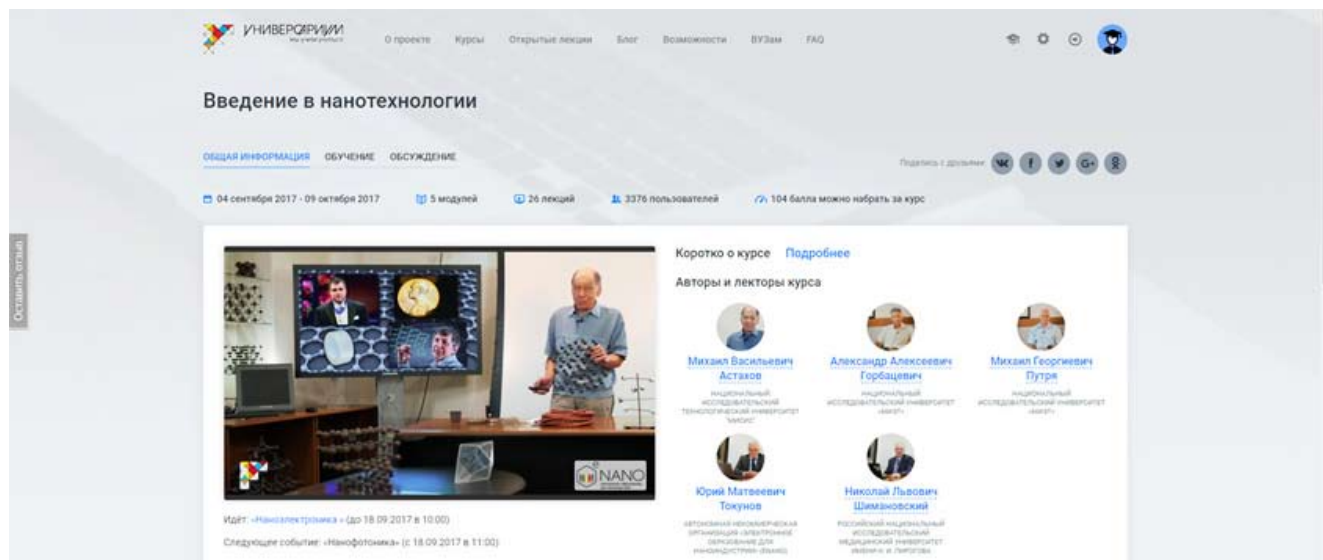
УНИВЕРСАРИУМ
мы учим учиться

О проекте Курсы Открытые лекции Блог Возможности ВУЗам FAQ

Введение в нанотехнологии

ОБЩАЯ ИНФОРМАЦИЯ ОБУЧЕНИЕ ОБСУЖДЕНИЕ

Поделись с друзьями:

04 сентября 2017 - 09 октября 2017 5 модулей 26 лекций 3376 пользователей 104 балла можно набрать за курс

Оставить отзыв

NANO

Коротко о курсе Подробнее

Авторы и лекторы курса

Михаил Васильевич Астахов
НАЦИОНАЛЬНЫЙ ИССЛЕДОВАТЕЛЬСКИЙ ТЕХНОЛОГИЧЕСКИЙ УНИВЕРСИТЕТ «МИСИС»

Александр Алексеевич Горбацевич
НАЦИОНАЛЬНЫЙ ИССЛЕДОВАТЕЛЬСКИЙ УНИВЕРСИТЕТ «МИЭТ»

Михаил Георгиевич Путря
НАЦИОНАЛЬНЫЙ ИССЛЕДОВАТЕЛЬСКИЙ УНИВЕРСИТЕТ «МИЭТ»

Юрий Матвеевич Токунов
АВТОНОМНАЯ НЕКОММЕРЧЕСКАЯ ОРГАНИЗАЦИЯ «ЭЛЕКТРОННОЕ ОБРАЗОВАНИЕ ДЛЯ НАНОИНДУСТРИИ» (ЭНАНО)

Николай Львович Шимановский
РОССИЙСКИЙ НАЦИОНАЛЬНЫЙ ИССЛЕДОВАТЕЛЬСКИЙ МЕДИЦИНСКИЙ УНИВЕРСИТЕТ ИМЕНИ Н. И. ПИРОГОВА

Идёт: «Наноэлектроника» (до 18.09.2017 в 10:00)

Следующее событие: «Нанофотоника» (с 18.09.2017 в 11:00)